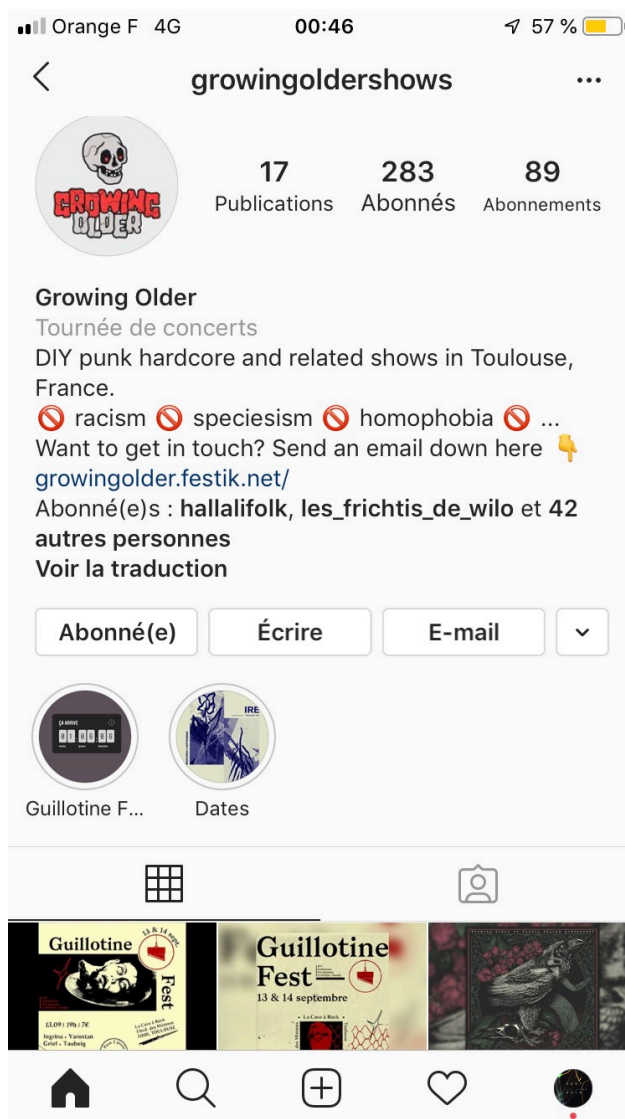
Orange F 4G 00:46 57 %

ggrowingoldershows

GROWING OLDER

17 Publications
283 Abonnés
89 Abonnements

Growing Older
Tournée de concerts
DIY punk hardcore and related shows in Toulouse, France.
🚫 racism 🚫 speciesism 🚫 homophobia 🚫 ...
Want to get in touch? Send an email down here 👇
growingolder.festik.net/
Abonné(e)s : hallalifolk, les_frichtis_de_wilo et 42 autres personnes
Voir la traduction

Abonné(e) Écrire E-mail

ÇA ARRIVE
01 06 05

IRE

Guillotine F... Dates

Guillotine 13 & 14 sept. Fest
13.09 | 19h | 7€
Ingrina • Yarostan
Grief • Taubeig
La Cave à Rock

Guillotine Fest 13 & 14 septembre
La Cave à Rock